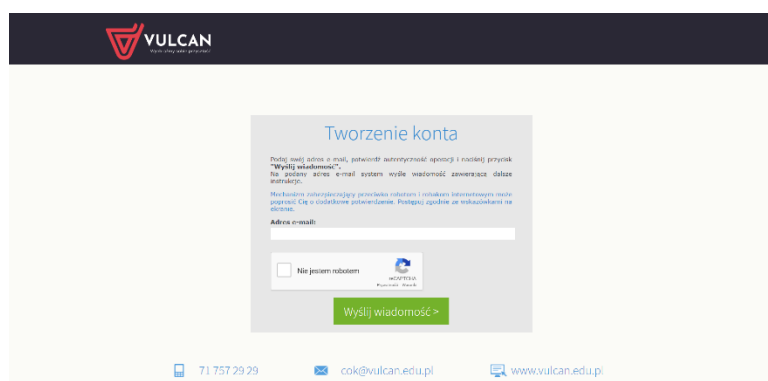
VULCAN
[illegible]

Tworzenie konta

Podaj swój adres e-mail, potwierdź autentyczność operacji i naciśnij przycisk **"Wyślij wiadomość"**.
Na podany adres e-mail system wyśle wiadomość zawierającą dalsze instrukcje.

Mechanizm zabezpieczający przed robotem i robakiem internetowym może poprosić Cię o dodatkowe potwierdzenie. Postępuj zgodnie ze wskazówkami na ekranie.

Adres e-mail:

Nie jestem robotem
reCAPTCHA
Prywatność - Warunki

Wyślij wiadomość >

71 757 29 29
cok@vulcan.edu.pl
www.vulcan.edu.pl